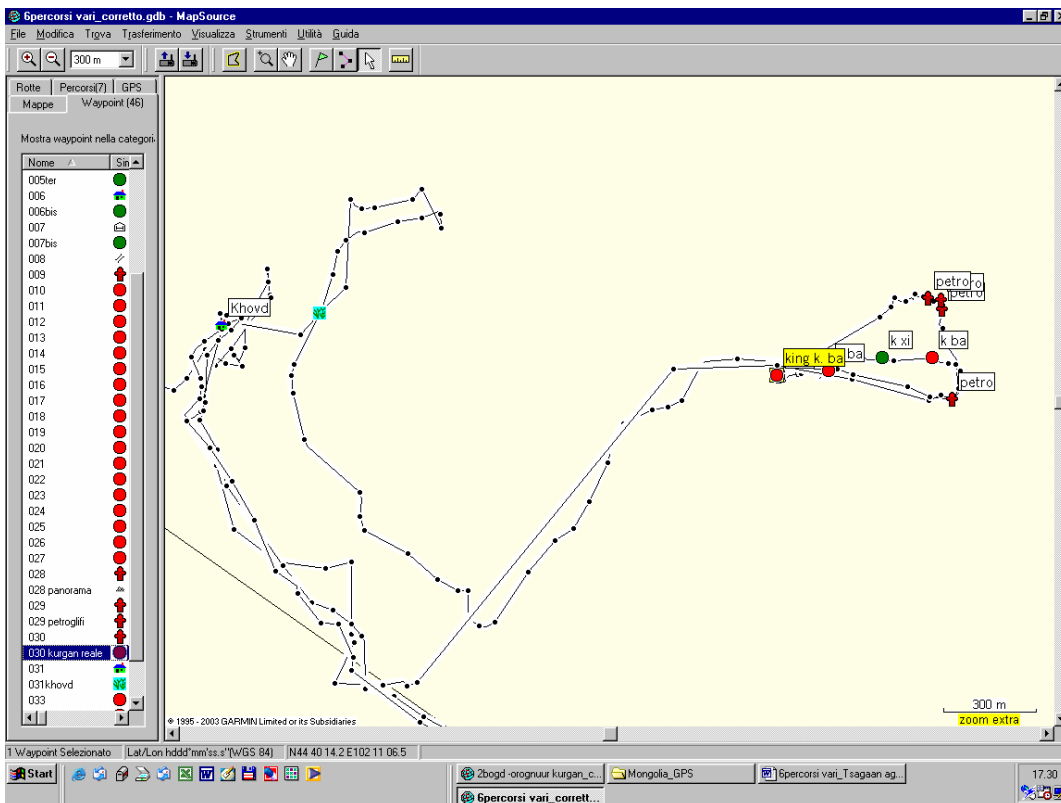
6percorsi vari_corretto.gdb - MapSource
File Modifica Trova Trasferimento Visualizza Strumenti Utilità Guida
300 m
Rotte Percorsi(7) GPS
Mappe Waypoint (46)
Mostra waypoint nella categori

| Nome | Sin |
|---|---|
| 005ter | |
| 006 | |
| 006bis | |
| 007 | |
| 007bis | |
| 008 | |
| 009 | |
| 010 | |
| 011 | |
| 012 | |
| 013 | |
| 014 | |
| 015 | |
| 016 | |
| 017 | |
| 018 | |
| 019 | |
| 020 | |
| 021 | |
| 022 | |
| 023 | |
| 024 | |
| 025 | |
| 026 | |
| 027 | |
| 028 | |
| 028 panorama | |
| 029 | |
| 029 petroglifi | |
| 030 | |
| 030 kurgan reale | |
| 031 | |
| 031khovd | |
| 033 | |

Khovd
petro
petro
k xi
k ba
king k. ba
ba
petro
© 1995 - 2003 GARMIN Limited or its Subsidiaries
300 m
zoom extra
1 Waypoint Selezionato Lat/Lon hddd°mm'ss.s"(WGS 84) N44 40 14.2 E102 11 06.5
Start
2bogd -orognuur kurgan_c...
Mongolia_GPS
6percorsi vari_Tsagaan ag...
6percorsi vari_corrett...
17.30